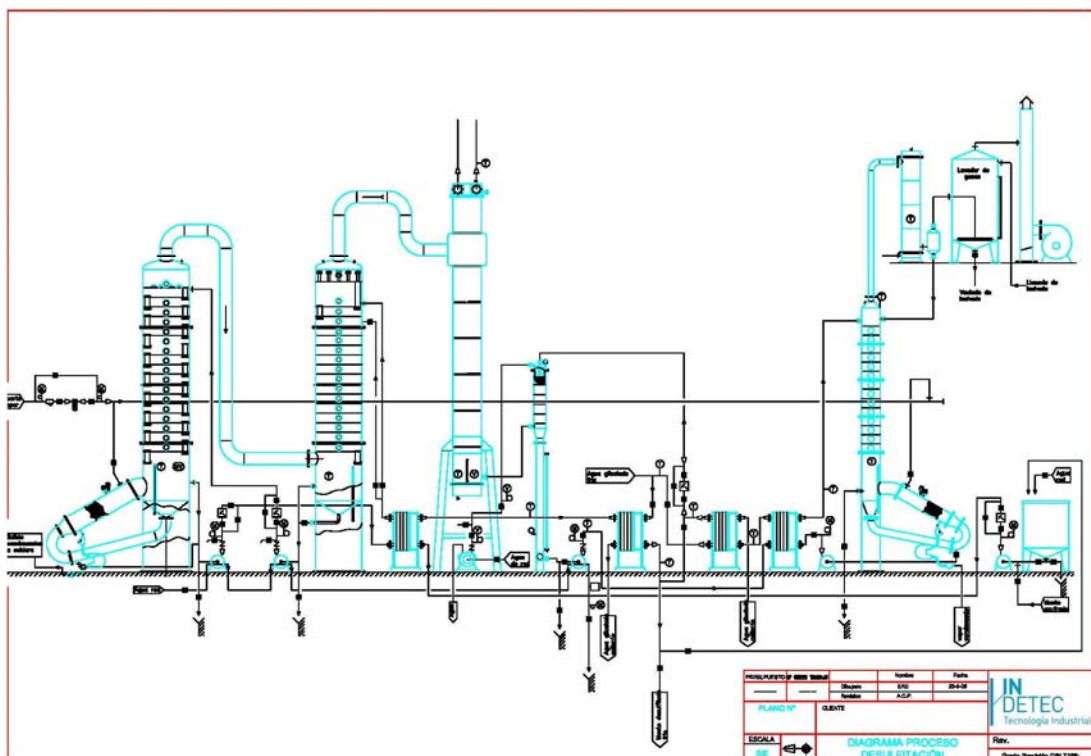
Lavador de gases

Vertido de lechada

Llenador de lechada

Agua glicolada

Agua

Agua glicolada

PROYECTO/PRESUPUESTO

Nombre

Fecha

Dibujado

Revisado

A.C.F.

PLANO Nº

CLIENTE

ESCALA

S/E

DIAGRAMA PROCESO DESULFITACIÓN

Rev.

IN DETEC Tecnología Industrial